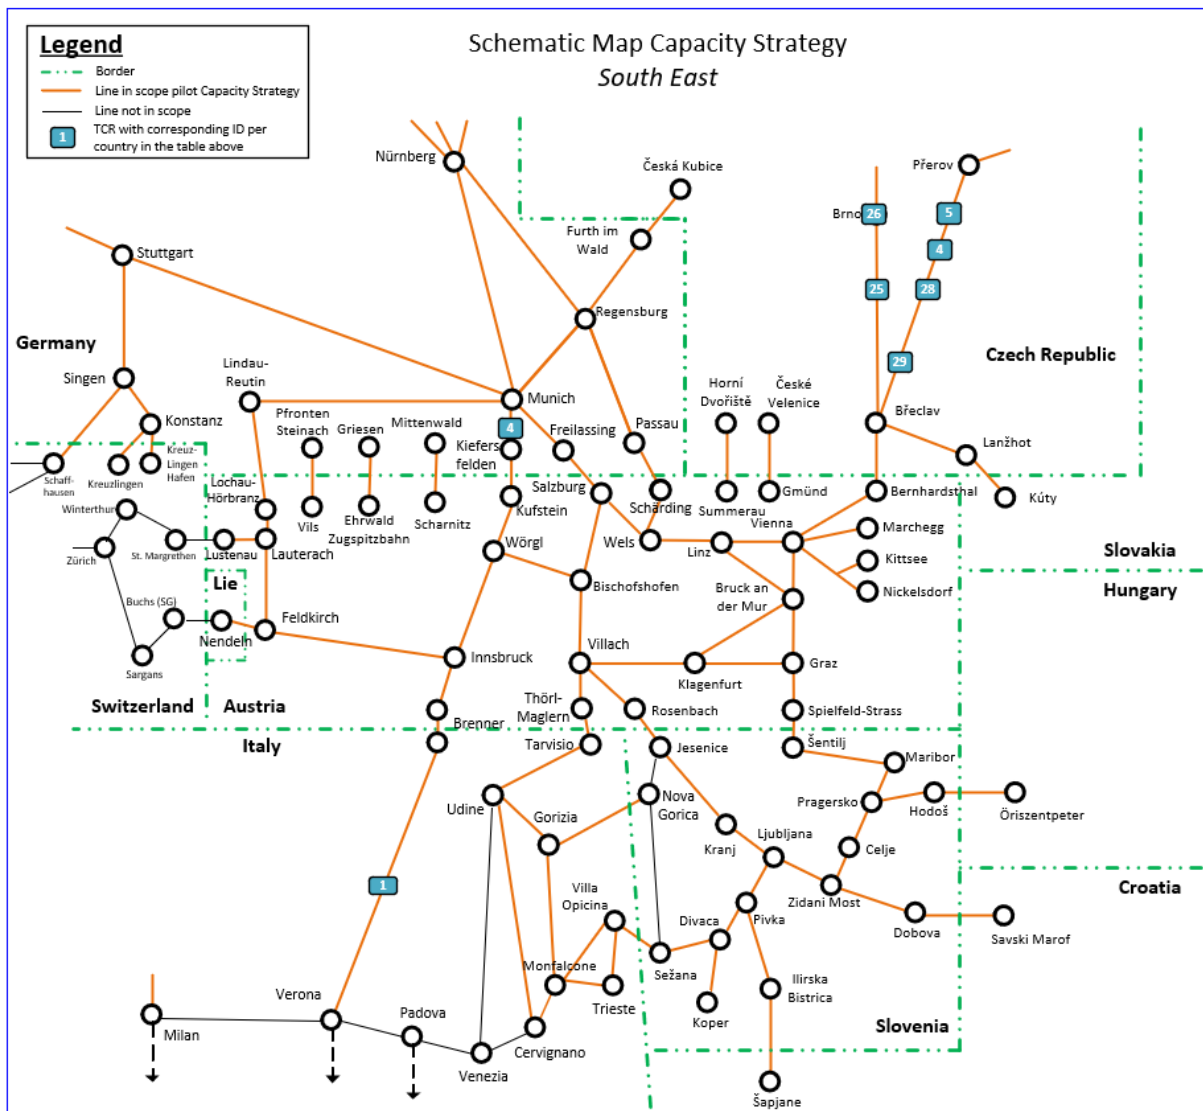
Legend
Border
Line in scope pilot Capacity Strategy
Line not in scope
1 TCR with corresponding ID per country in the table above

Schematic Map Capacity Strategy
South East

Nürnberg
Česká Kubice
Furth im Wald
Přerov
Brno 26
5
4
25
28
29
Stuttgart
Regensburg
Germany
Czech Republic
Singen
Konstanz
Lindau-Reutin
Munich
4
Horní Dvořiště
České Velenice
Břeclav
Lanžhot
Kúty
Pfronten Steinach
Griesen
Mittenwald
Kiefersfelden
Freilassing
Passau
Kreuzlingen
Kreuz-Lingen Hafen
Schaff-hausen
Lochau-Hörbranz
Salzburg
Schärding
Summerau
Gmünd
Bernhardstahl
Winterthur
Vils
Ehrwald Zugspitzbahn
Scharnitz
Kufstein
Wels
Linz
Vienna
Marchegg
Zürich
St. Margrethen
Lustenau
Lauterach
Wörgl
Kittsee
Slovakia
Lie
Bischofshofen
Bruck an der Mur
Nickelsdorf
Hungary
Buchs (SG)
Nendeln
Feldkirch
Sargans
Innsbruck
Villach
Klagenfurt
Graz
Switzerland
Austria
Thörl-Maglern
Rosenbach
Spielfeld-Strass
Brenner
Italy
Tarvisio
Jesenice
Šentilj
Maribor
Udine
Nova Gorica
Pragersko
Hodoš
Öriszentpeter
Gorizia
Kranj
Ljubljana
Celje
1
Villa Opicina
Zidani Most
Croatia
Pivka
Divaca
Dobova
Savski Marof
Monfalcone
Sežana
Trieste
Koper
Ilirska Bistrica
Verona
Padova
Slovenia
Milan
Cervignano
Venezia
Šapjane